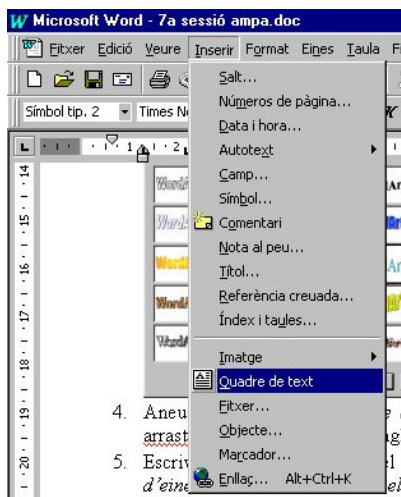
W Microsoft Word - 7a sessió ampa.doc

Fitxer Edició Veure Inserir Format Eines Taula F

Símbol tip. 2 Times N

Salt...
Números de pàgina...
Data i hora...
Autotext
Camp...
Símbol...
Comentari
Nota al peu...
Títol...
Referència creuada...
Índex i taules...
Imatge
Quadre de text
Fitxer...
Objecte...
Marcador...
Enllaç... Alt+Ctrl+K

14
15
16
17
18
19
20

4. Aneu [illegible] arrast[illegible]
5. Escriv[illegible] d'eine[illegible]